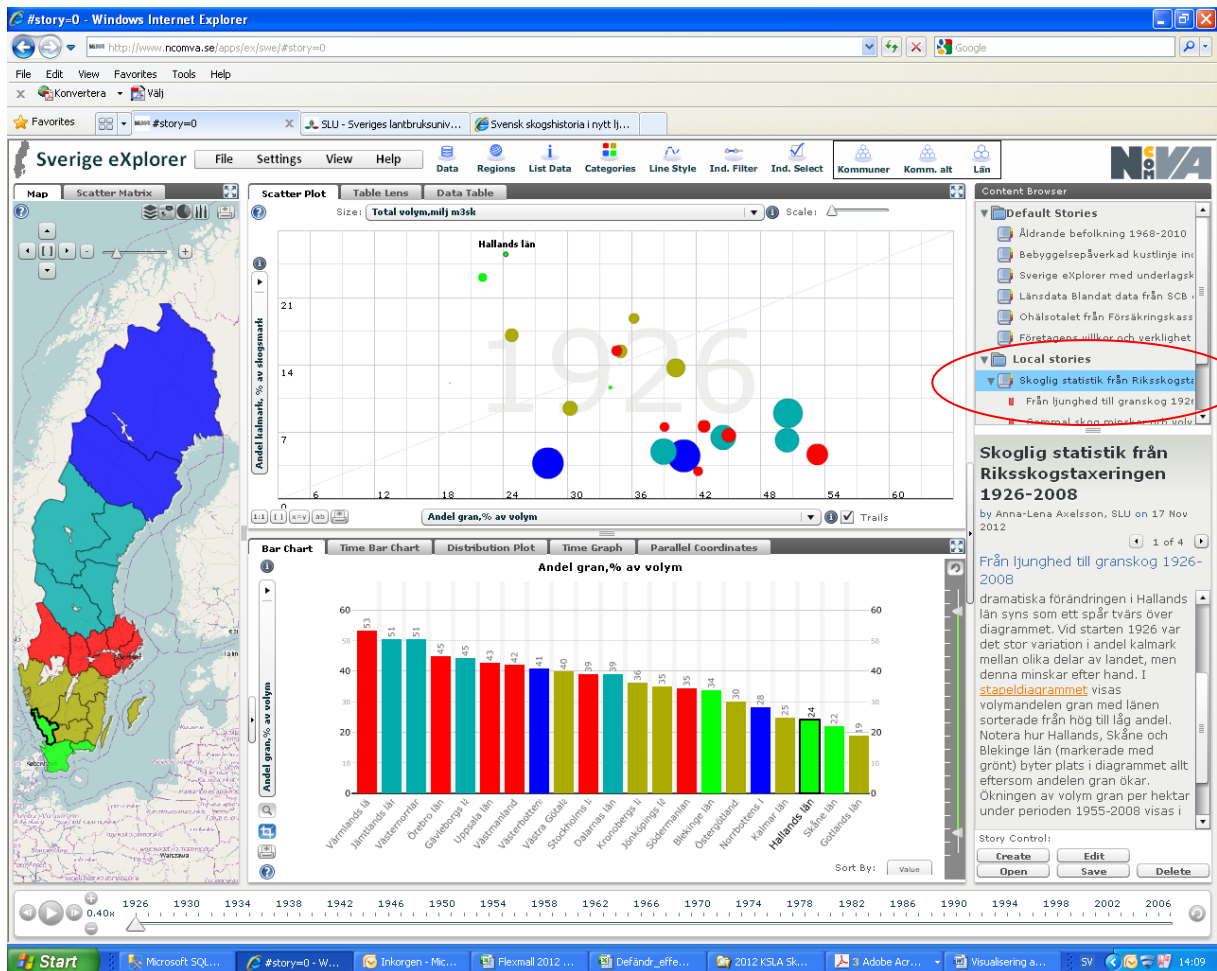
#story=0 - Windows Internet Explorer

http://www.ncomva.se/apps/ex/swe/#story=0

Google

File Edit View Favorites Tools Help

Konvertera Välj

Favorites

#story=0

SLU - Sveriges lantbruksuniv...

Svensk skogshistoria i nytt lj...

Sverige eXplorer

File Settings View Help

Data Regions List Data Categories Line Style Ind. Filter Ind. Select Kommuner Komm. alt Län

Map Scatter Matrix

Scatter Plot Table Lens Data Table

Size: Total volym,milj m3sk

Scale:

Hallands län

1926

Andel kalmark, % av skogsmark

21

14

7

0

6 12 18 24 30 36 42 48 54 60

Andel gran,% av volym

Trails

Bar Chart Time Bar Chart Distribution Plot Time Graph Parallel Coordinates

Andel gran,% av volym

Andel gran,% av volym

60 50 40 30 20 10 0

53 51 51 45 45 43 42 41 40 39 39 36 35 35 34 30 28 25 24 22 19

Värmlands lä Jämtlands län Västernorrlar Örebro län Gävleborgs lä Uppsala län Västmanland Västerbotten Västra Götala Stockholms lä Dalarnas län Kronobergs lä Jönköpings lä Södermanlan Blekinge län Östergötland Norrbottens l Kalmar län Hallands län Skåne län Gotlands län

Sort By: Value

Content Browser

Default Stories

Åldrande befolkning 1968-2010

Bebyggelsepåverkad kustlinje inc

Sverige eXplorer med underlagsk

Länsdata Blandat data från SCB

Ohälsotalet från Försäkringskass

Företagens villkor och verklighet

Local stories

Skoglig statistik från Riksskogsta

Från ljunghed till granskog 1926

Gammal skog minskar i volym

Skoglig statistik från Riksskogstaxeringen 1926-2008

by Anna-Lena Axelsson, SLU on 17 Nov 2012

1 of 4

Från ljunghed till granskog 1926-2008

dramatiska förändringen i Hallands län syns som ett spår tvärs över diagrammet. Vid starten 1926 var det stor variation i andel kalmark mellan olika delar av landet, men denna minskar efter hand. I stapeldiagrammet visas volymandelen gran med länen sorterade från hög till låg andel. Notera hur Hallands, Skåne och Blekinge län (markerade med grönt) byter plats i diagrammet allt eftersom andelen gran ökar. Ökningen av volym gran per hektar under perioden 1955-2008 visas i

Story Control:

Create Edit

Open Save Delete

0.40x

1926 1930 1934 1938 1942 1946 1950 1954 1958 1962 1966 1970 1974 1978 1982 1986 1990 1994 1998 2002 2006

Start

Microsoft SQL...

#story=0 - W...

Inkorgen - Mic...

Flexmall 2012 ...

Defändr_effe...

2012 KSLA Sk...

3 Adobe Acr...

Visualisering a...

SV

14:09